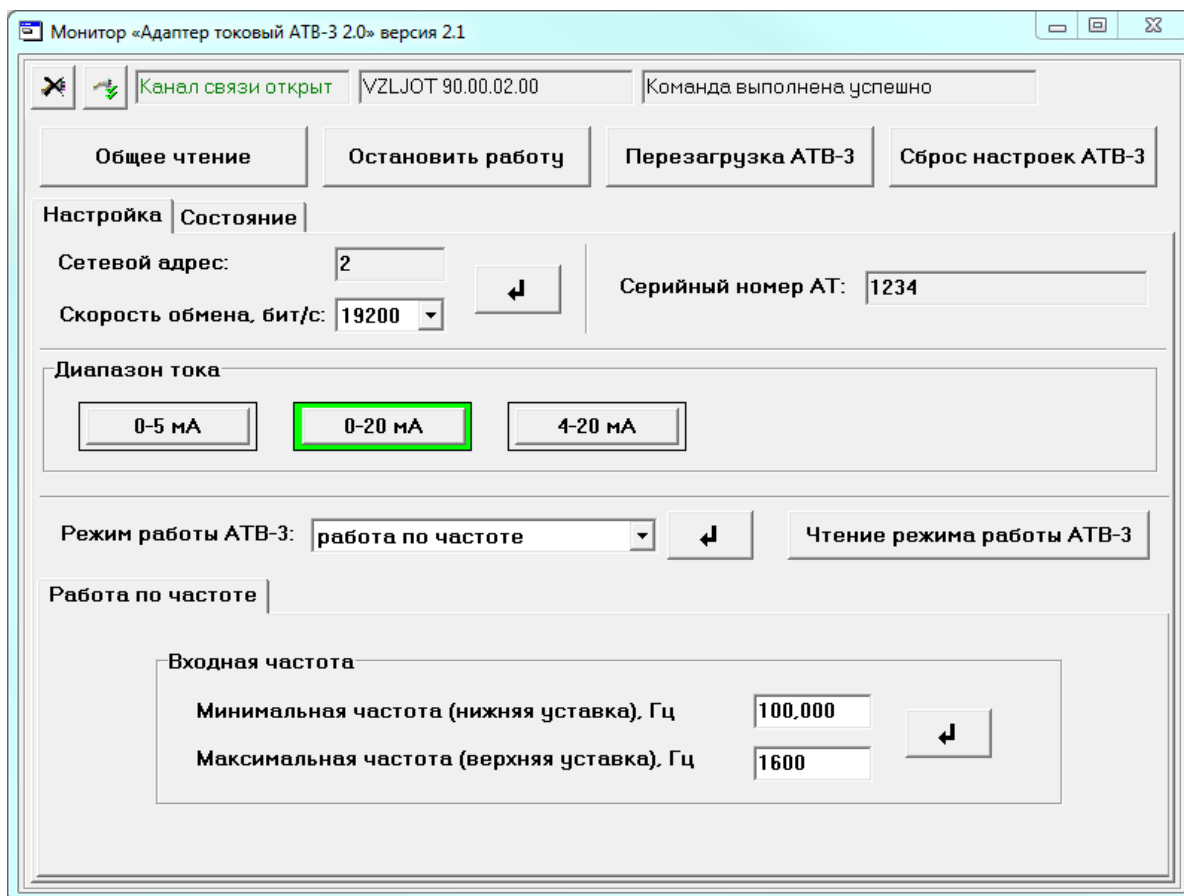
Монитор «Адаптер токовый АТВ-3 2.0» версия 2.1

Канал связи открыт
VZLJOT 90.00.02.00
Команда выполнена успешно

Общее чтение
Остановить работу
Перезагрузка АТВ-3
Сброс настроек АТВ-3

Настройка
Состояние

Сетевой адрес:
2
Скорость обмена, бит/с:
19200
↵
Серийный номер АТ:
1234

Диапазон тока
0-5 мА
0-20 мА
4-20 мА

Режим работы АТВ-3:
работа по частоте
↵
Чтение режима работы АТВ-3

Работа по частоте

Входная частота
Минимальная частота (нижняя уставка), Гц
100,000
Максимальная частота (верхняя уставка), Гц
1600
↵